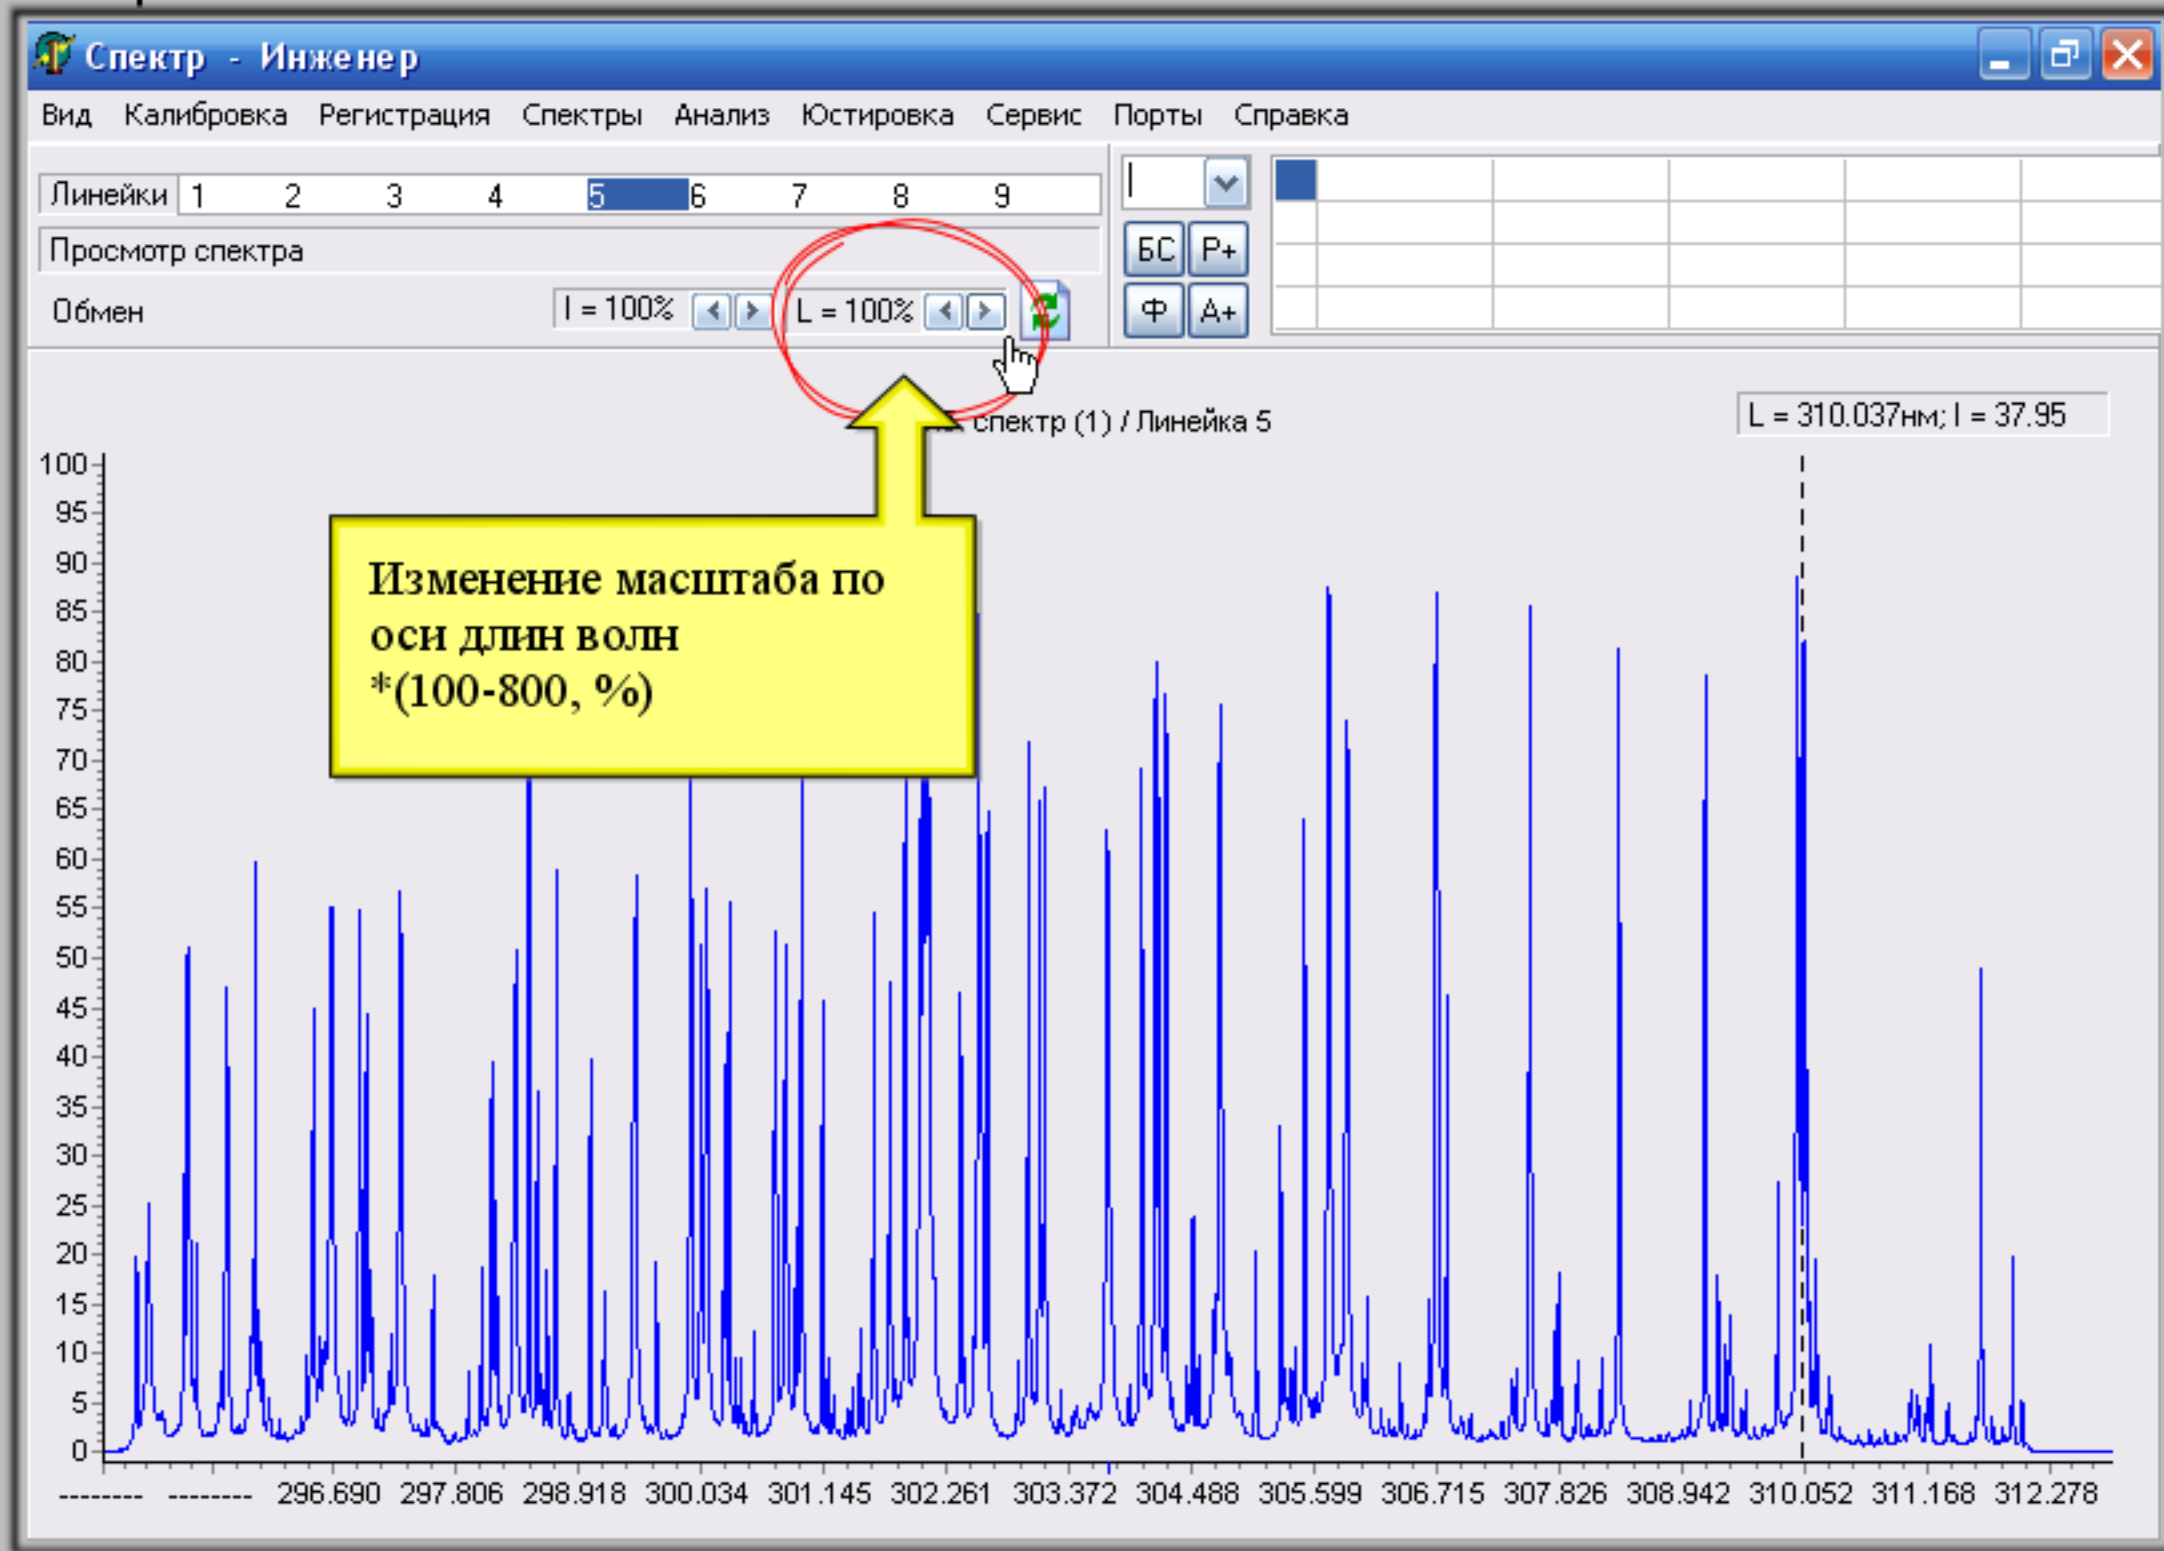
Спектр - Инженер

Вид Калибровка Регистрация Спектры Анализ Юстировка Сервис Порты Справка

Линейки 1 2 3 4 5 6 7 8 9

Просмотр спектра

Обмен I = 100% L = 100%

БС Р+
Ф А+

спектр (1) / Линейка 5

L = 310.037нм; I = 37.95

Изменение масштаба по оси длин волн *(100-800, %)

100
95
90
85
80
75
70
65
60
55
50
45
40
35
30
25
20
15
10
5
0

-------- -------- 296.690 297.806 298.918 300.034 301.145 302.261 303.372 304.488 305.599 306.715 307.826 308.942 310.052 311.168 312.278